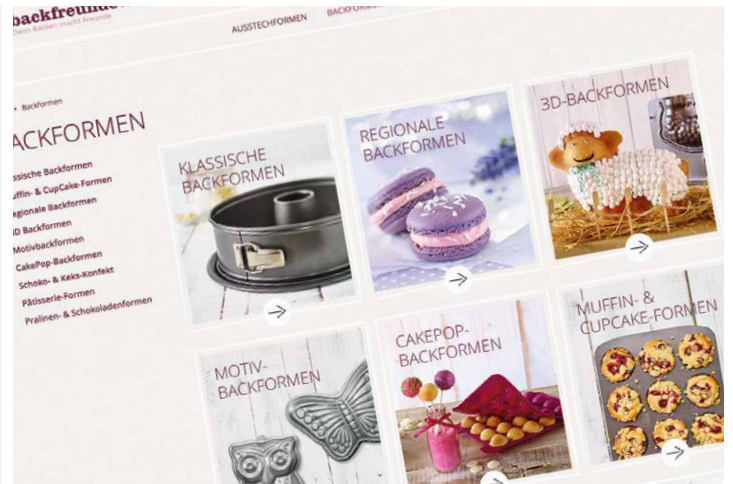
backfreunde
Denn Backen macht Freunde

AUSSTECHFORMEN
BACKFORMEN

Backformen

ACKFORMEN

ssische Backformen
ffin- & CupCake-Formen
egionale Backformen
D Backformen
Motivbackformen
CakePop-Backformen
Schoko- & Keks-Konfekt
Pâtisserie-Formen
Pralinen- & Schokoladenformen

KLASSISCHE BACKFORMEN

REGIONALE BACKFORMEN

3D-BACKFORMEN

MOTIV-BACKFORMEN

CAKEPOP-BACKFORMEN

MUFFIN- & CUPCAKE-FORMEN